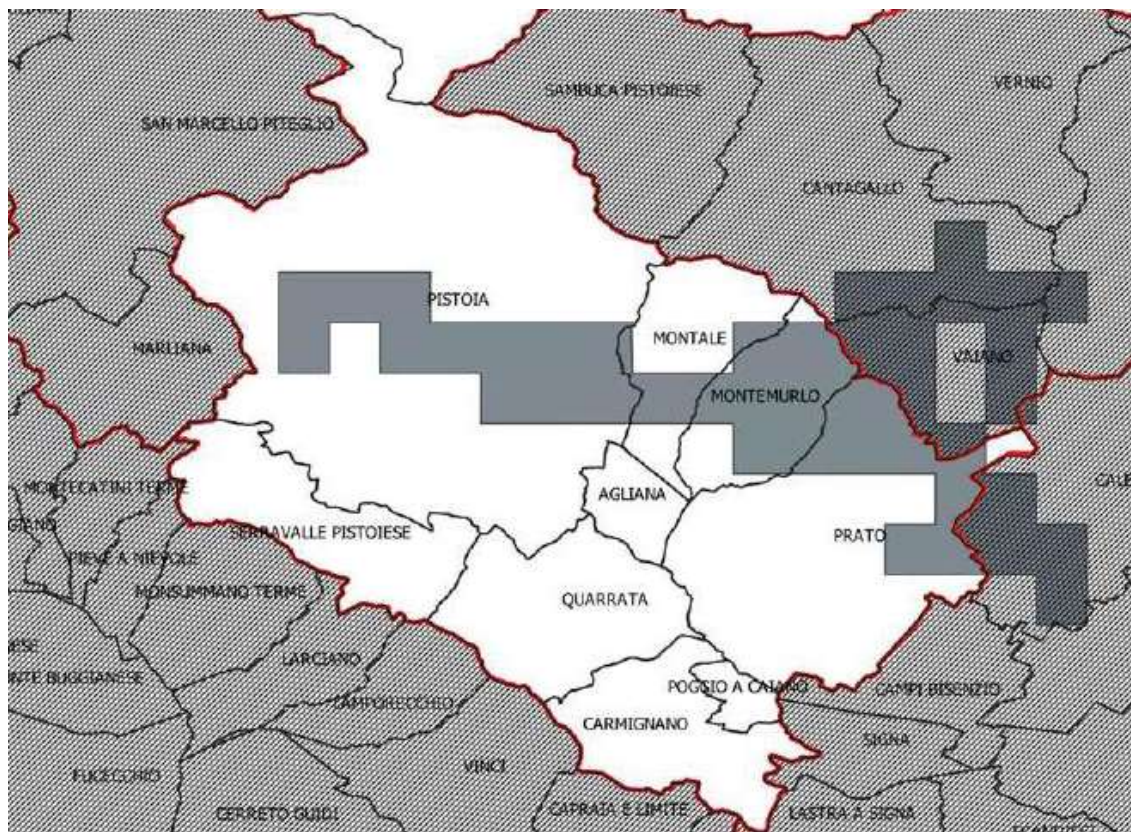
SAMBUCA PISTOIESE
VERNIO
SAN MARCELLO PITEGLIO
CANTAGALLO
PISTOIA
MARLIANA
MONTALE
VAIANO
MONTEMURLO
MONTECATINI TERME
AGLIANA
CALE
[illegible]GIANO
SERRAVALLE PISTOIESE
PRATO
PIEVE A NIEVOLE
MONSUMMANO TERME
QUARRATA
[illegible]ESE
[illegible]NTE BUGGIANESE
LARCIANO
POGGIO A CAIANO
CAMPI BISENZIO
LAMPORECCHIO
CARMIGNANO
SIGNA
FUCECCHIO
VINCI
CERRETO GUIDI
CAPRAIA E LIMITE
LASTRA A SIGNA
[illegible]